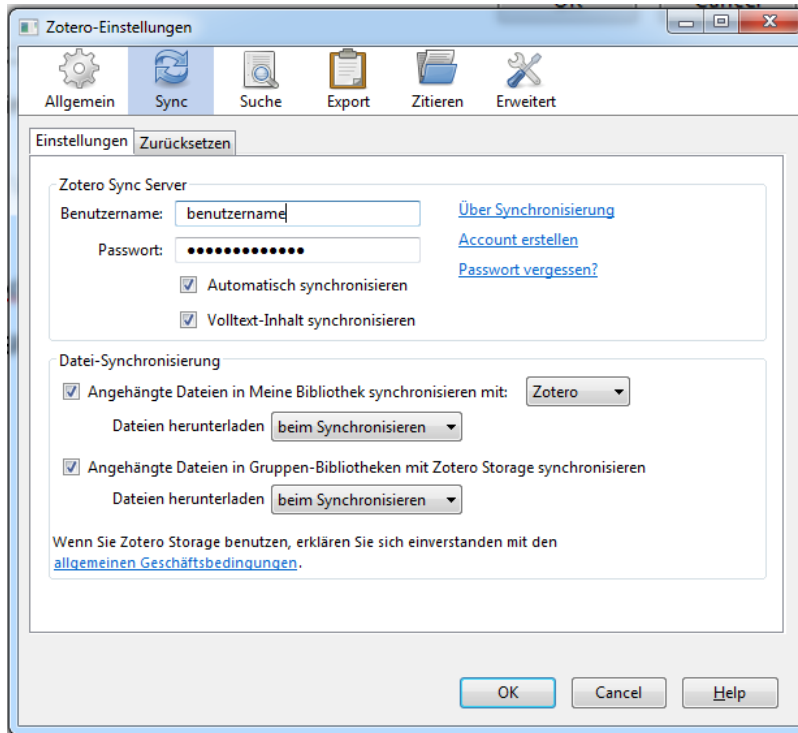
Zotero-Einstellungen

Allgemein Sync Suche Export Zitieren Erweitert

Einstellungen Zurücksetzen

Zotero Sync Server

Benutzername: benutzername

Passwort: •••••••••••••

Über Synchronisierung

Account erstellen

Passwort vergessen?

Automatisch synchronisieren

Volltext-Inhalt synchronisieren

Datei-Synchronisierung

Angehängte Dateien in Meine Bibliothek synchronisieren mit: Zotero

Dateien herunterladen beim Synchronisieren

Angehängte Dateien in Gruppen-Bibliotheken mit Zotero Storage synchronisieren

Dateien herunterladen beim Synchronisieren

Wenn Sie Zotero Storage benutzen, erklären Sie sich einverstanden mit den allgemeinen Geschäftsbedingungen.

OK Cancel Help